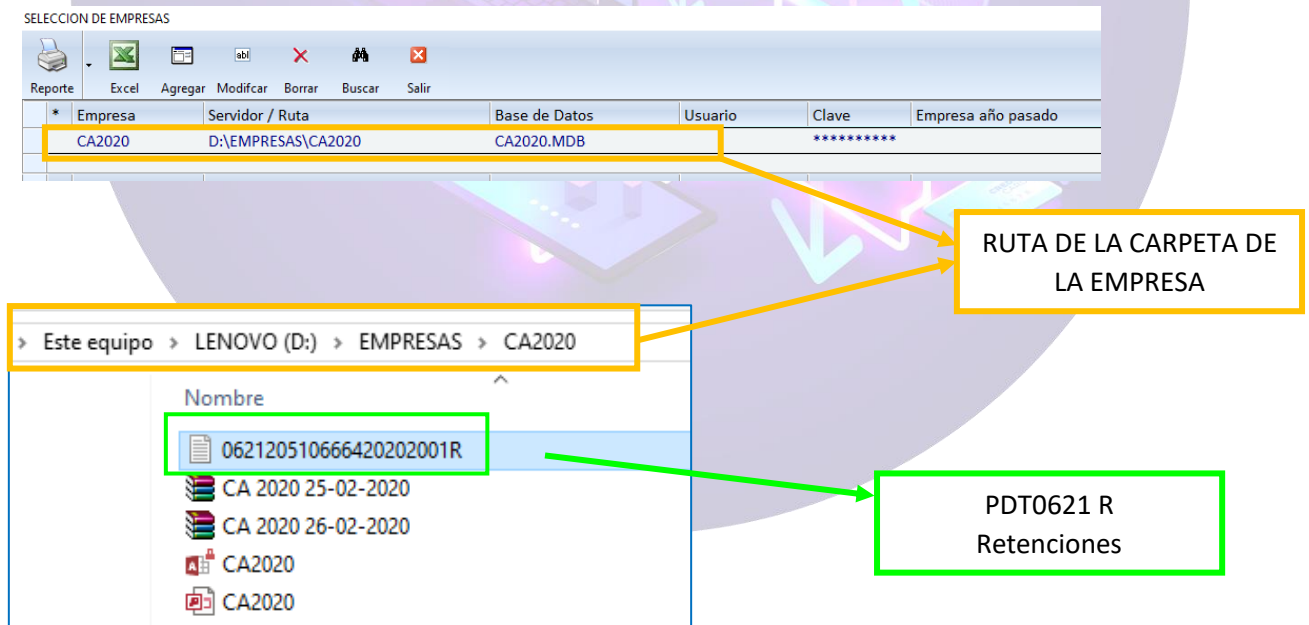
SELECCION DE EMPRESAS

Reporte Excel Agregar Modifcar Borrar Buscar Salir

| * | Empresa | Servidor / Ruta | Base de Datos | Usuario | Clave | Empresa año pasado |
|---|---|---|---|---|---|---|
| | CA2020 | D:\EMPRESAS\CA2020 | CA2020.MDB | | ********** | |

RUTA DE LA CARPETA DE LA EMPRESA

› Este equipo › LENOVO (D:) › EMPRESAS › CA2020

Nombre

06212051066642020200IR

CA 2020 25-02-2020

CA 2020 26-02-2020

CA2020

CA2020

PDT0621 R
Retenciones